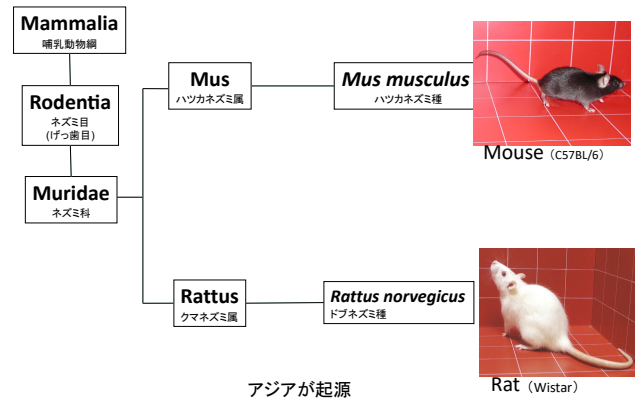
Mammalia
哺乳動物綱

Rodentia
ネズミ目
(げっ歯目)

Muridae
ネズミ科

Mus
ハツカネズミ属

Mus musculus
ハツカネズミ種

Mouse（C57BL/6）

Rattus
クマネズミ属

Rattus norvegicus
ドブネズミ種

Rat（Wistar）

アジアが起源